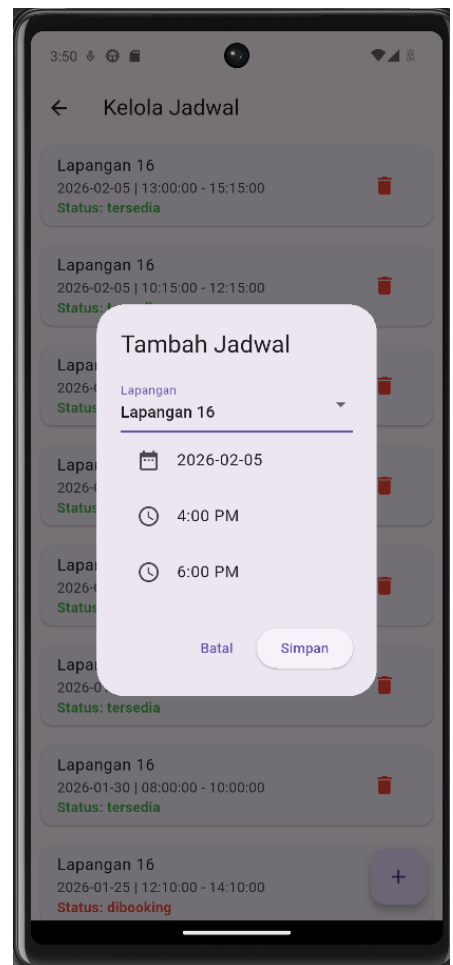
3:50

Kelola Jadwal

Lapangan 16
2026-02-05 | 13:00:00 - 15:15:00
Status: tersedia

Lapangan 16
2026-02-05 | 10:15:00 - 12:15:00
Status: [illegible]

Lapan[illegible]
2026-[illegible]
Status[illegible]

Lapan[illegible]
2026-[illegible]
Status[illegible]

Lapan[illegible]
2026-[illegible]
Status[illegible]

Lapan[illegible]
2026-0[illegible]
Status: tersedia

Lapangan 16
2026-01-30 | 08:00:00 - 10:00:00
Status: tersedia

Lapangan 16
2026-01-25 | 12:10:00 - 14:10:00
Status: dibooking

Tambah Jadwal

Lapangan
Lapangan 16

2026-02-05

4:00 PM

6:00 PM

Batal
Simpan

+